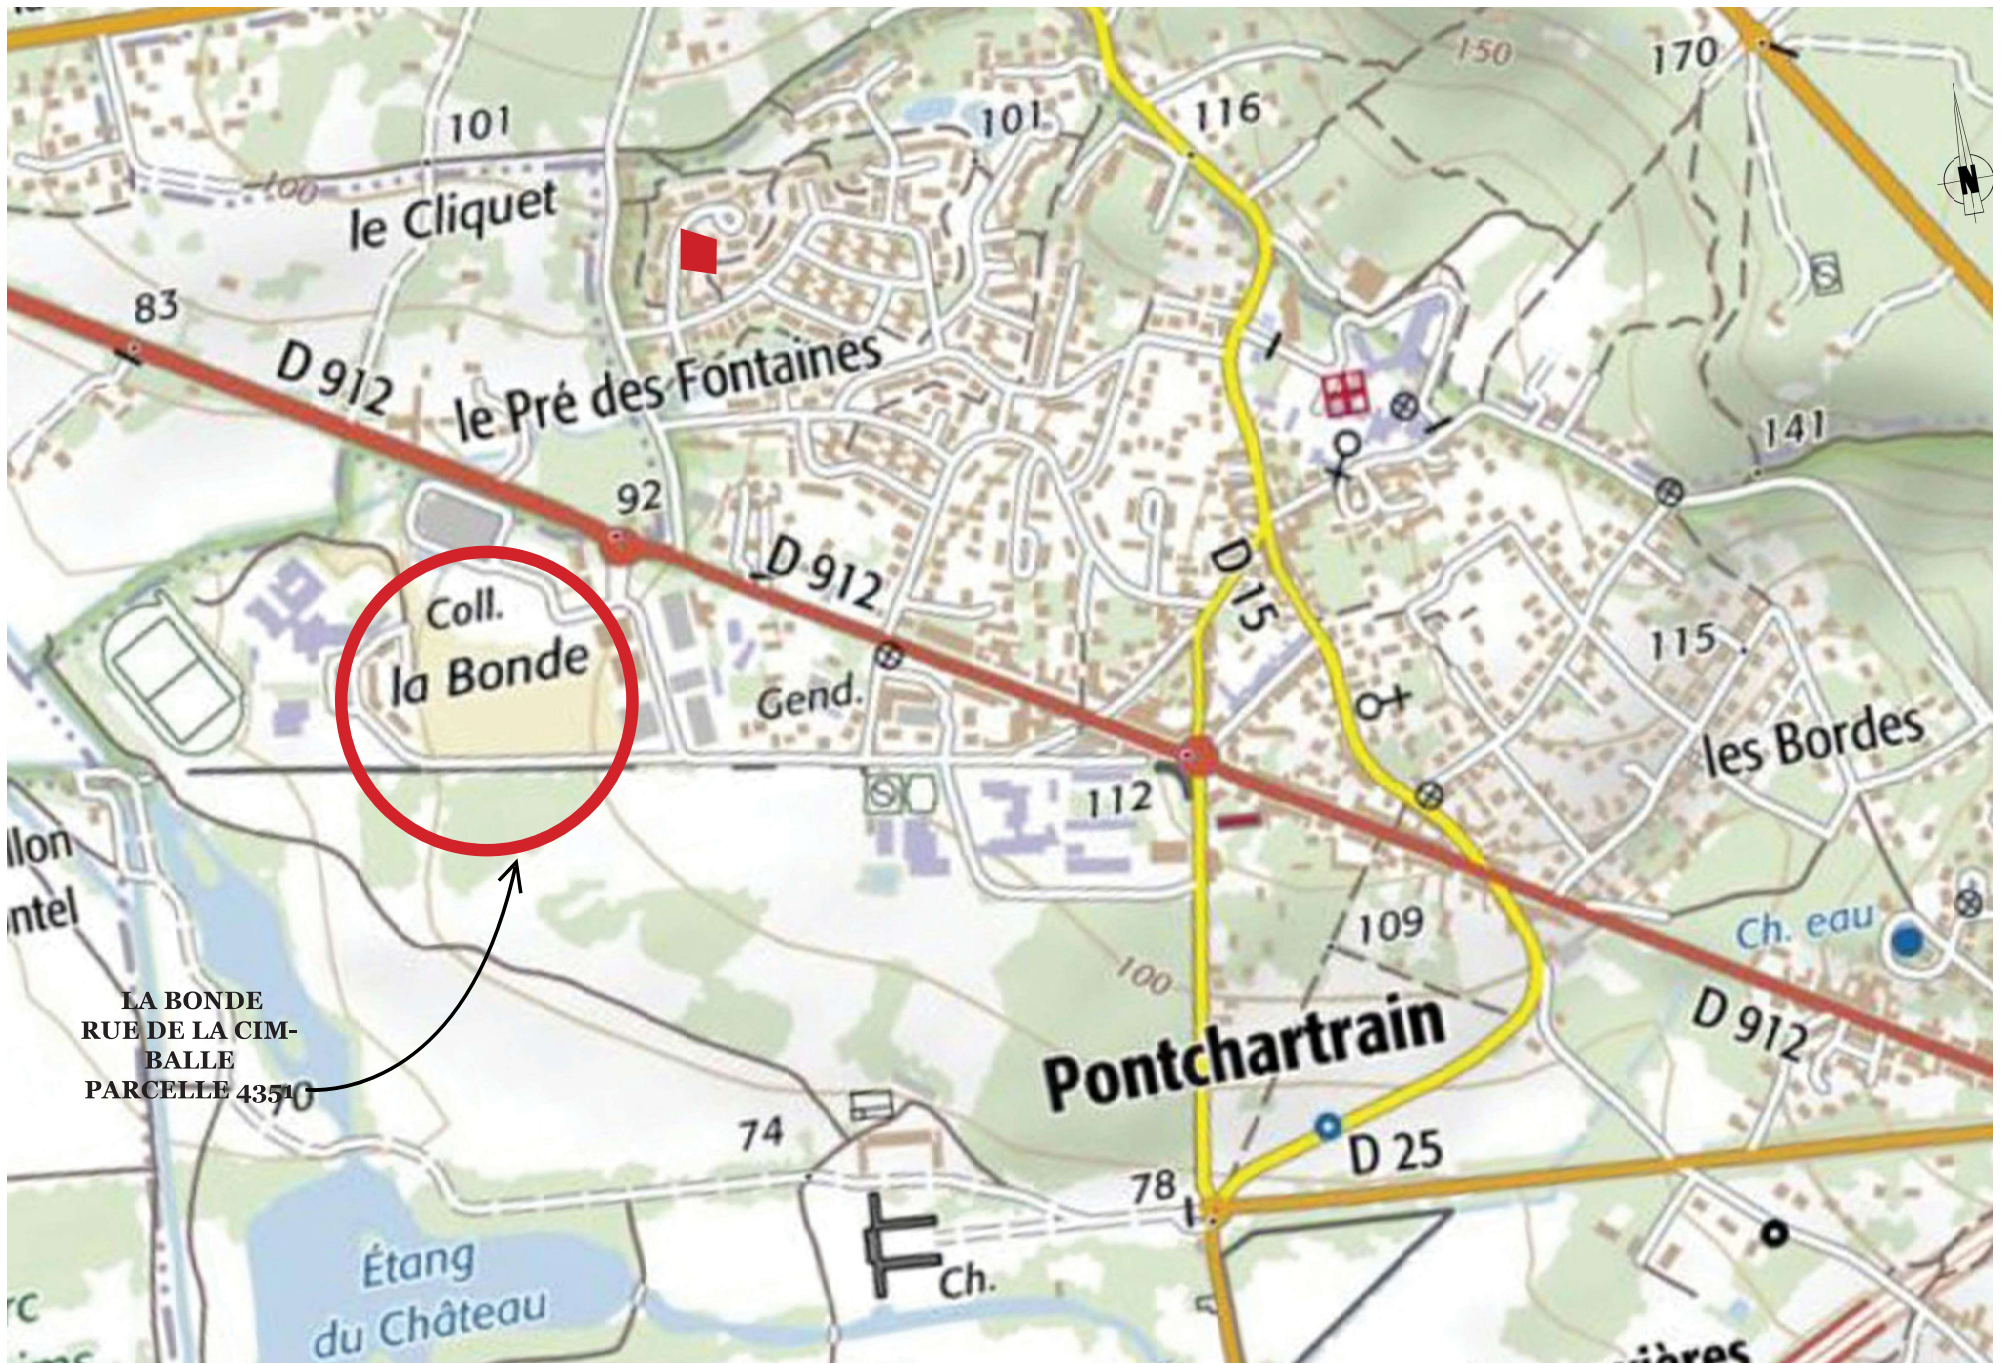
150
170
101
101
116
100
le Cliquet
N
83
D 912
le Pré des Fontaines
141
92
D 912
D 15
Coll.
la Bonde
Gend.
115
les Bordes
112
llon
ntel
109
Ch. eau
100
LA BONDE
RUE DE LA CIMBALLE
PARCELLE 4351
70
Pontchartrain
D 912
74
D 25
78
Étang
du Château
Ch.
rc
ières